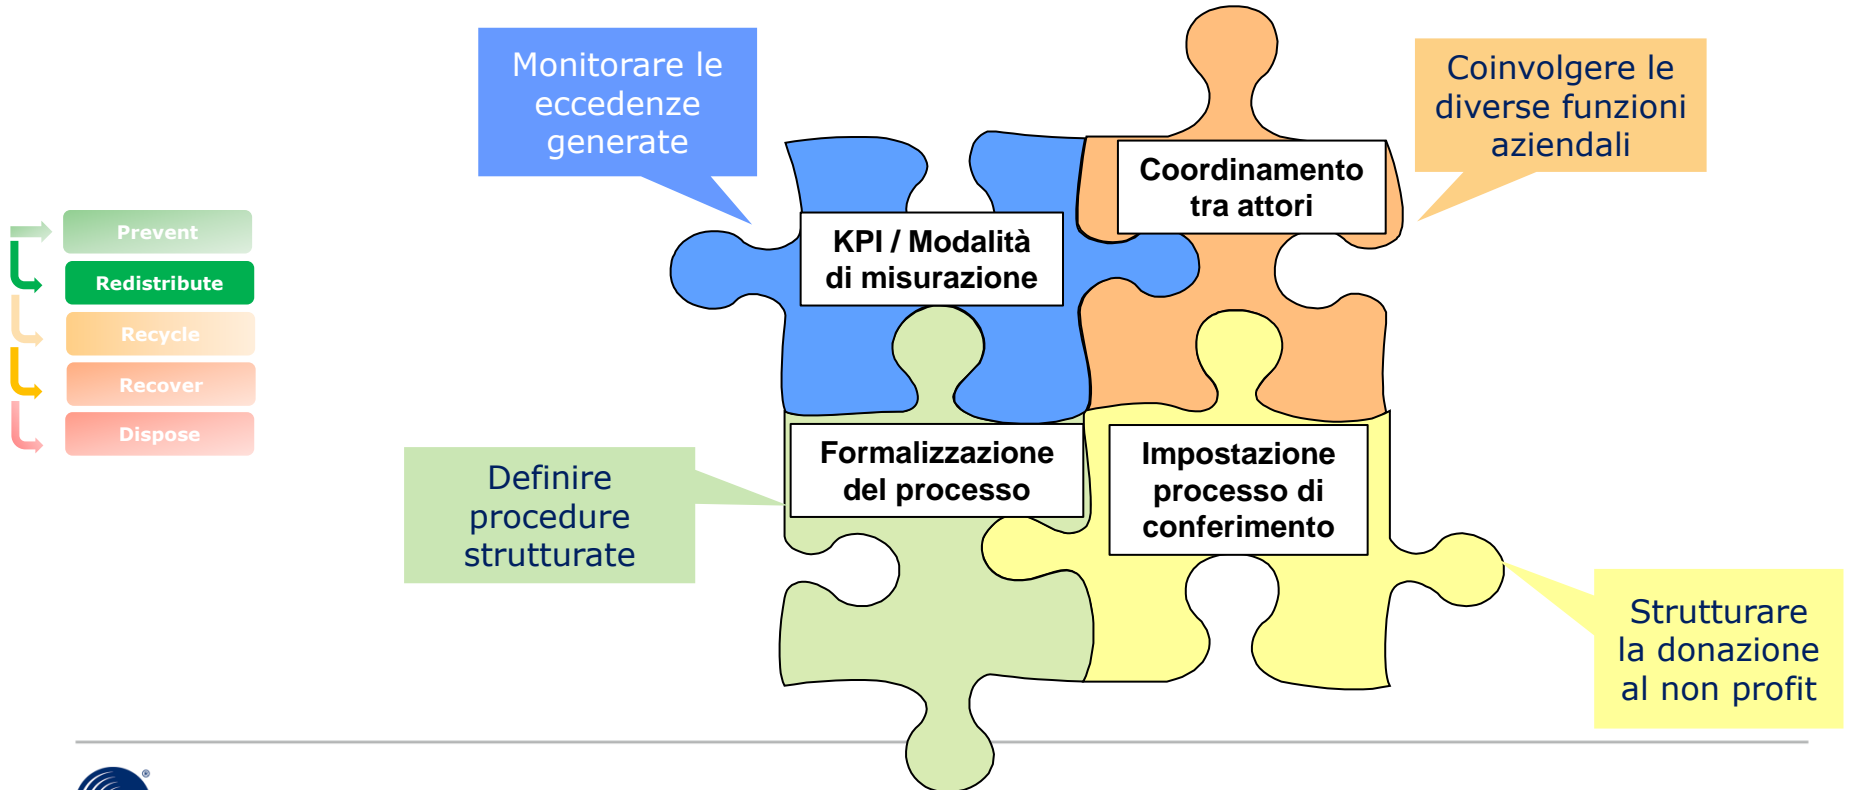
Prevent
Redistribute
Recycle
Recover
Dispose

Monitorare le eccedenze generate

Coinvolgere le diverse funzioni aziendali

KPI / Modalità di misurazione

Coordinamento tra attori

Formalizzazione del processo

Impostazione processo di conferimento

Definire procedure strutturate

Strutturare la donazione al non profit